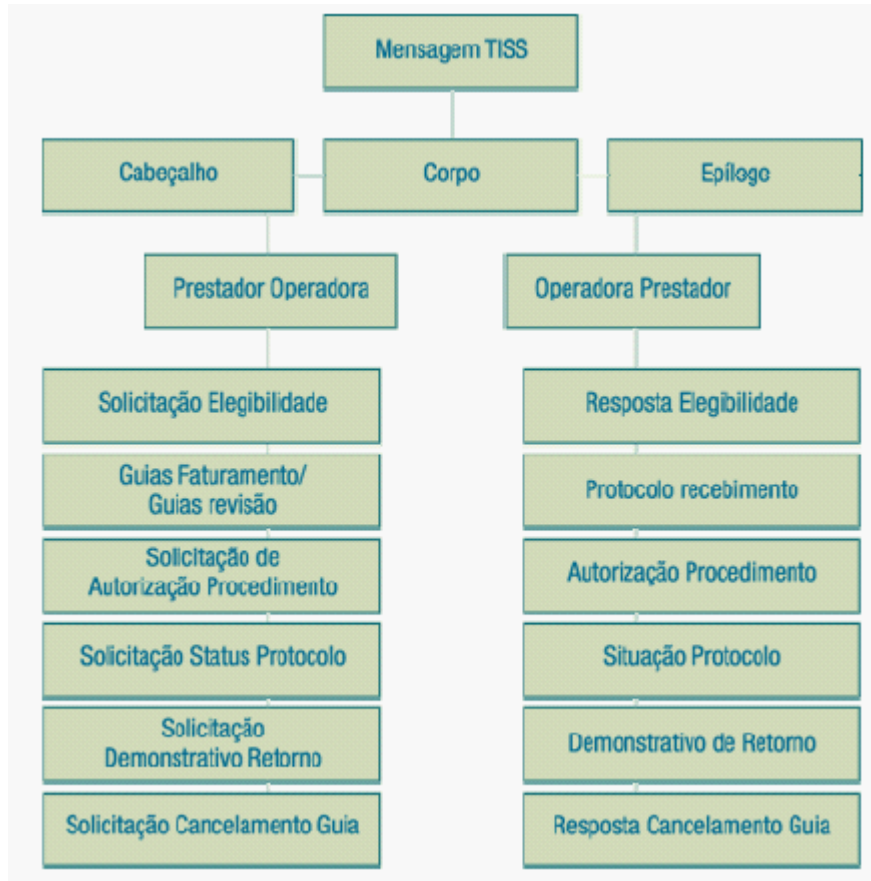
Mensagem TISS

Cabeçalho

Corpo

Epílogo

Prestador Operadora

Operadora Prestador

Solicitação Elegibilidade

Guias Faturamento/ Guias revisão

Solicitação de Autorização Procedimento

Solicitação Status Protocolo

Solicitação Demonstrativo Retorno

Solicitação Cancelamento Guia

Resposta Elegibilidade

Protocolo recebimento

Autorização Procedimento

Situação Protocolo

Demonstrativo de Retorno

Resposta Cancelamento Guia